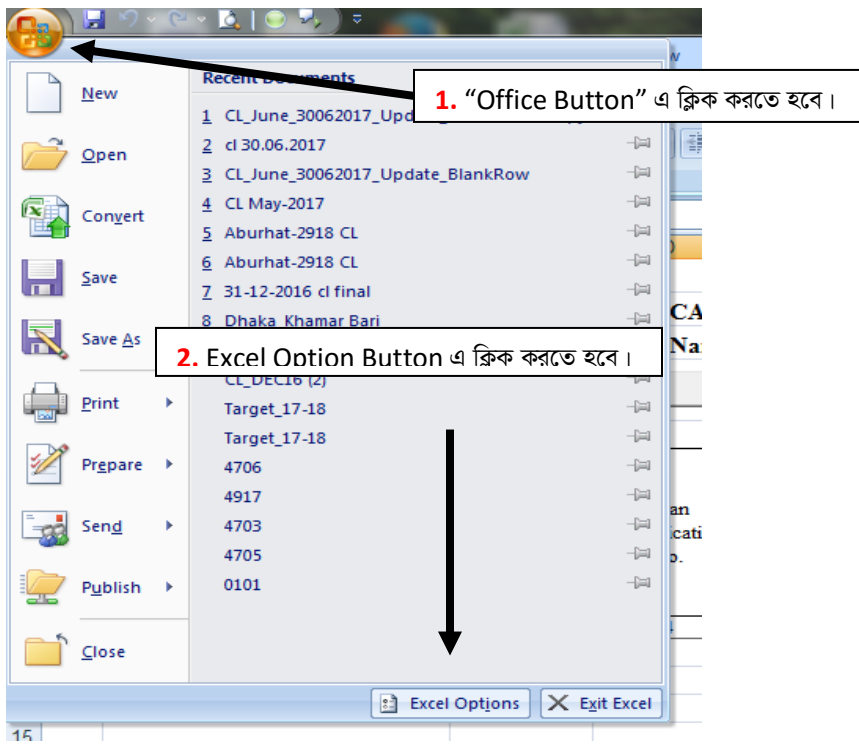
New

Open

Convert

Save

Save As

Print

Prepare

Send

Publish

Close

Recent Documents

1. “Office Button” এ ক্লিক করতে হবে।

1 CL_June_30062017_Upd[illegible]

2 cl 30.06.2017

3 CL_June_30062017_Update_BlankRow

4 CL May-2017

5 Aburhat-2918 CL

6 Aburhat-2918 CL

7 31-12-2016 cl final

8 Dhaka_Khamar Bari

2. Excel Option Button এ ক্লিক করতে হবে।

CL_DEC16 (2)

Target_17-18

Target_17-18

4706

4917

4703

4705

0101

Excel Options

Exit Excel

CA

Na

an

icati

o.

15